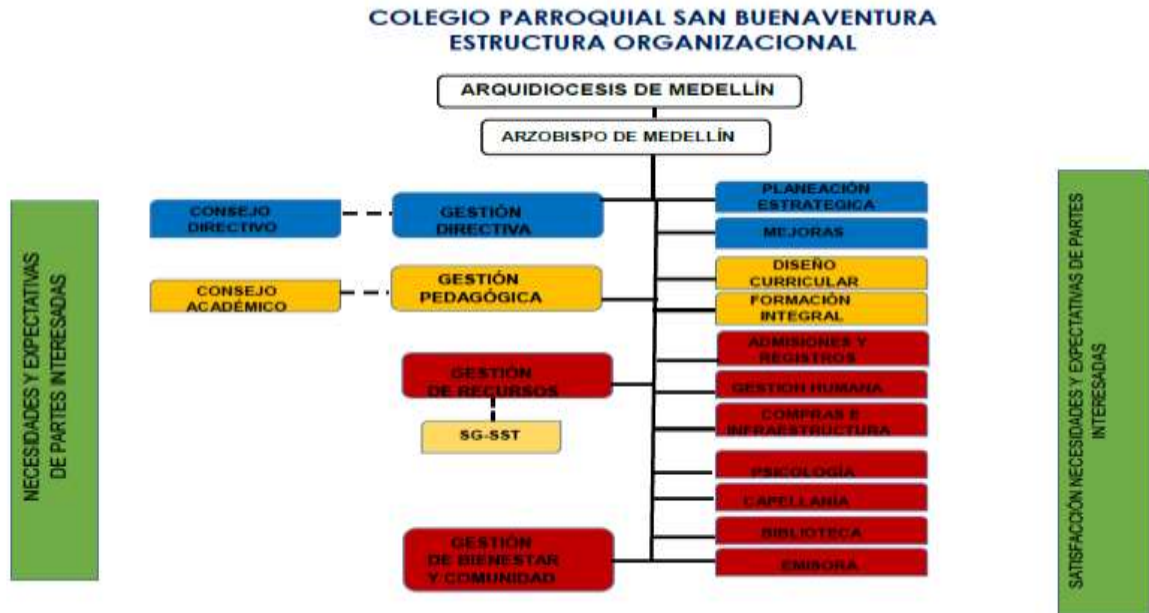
COLEGIO PARROQUIAL SAN BUENAVENTURA
ESTRUCTURA ORGANIZACIONAL

ARQUIDIOCESIS DE MEDELLÍN

ARZOBISPO DE MEDELLÍN

NECESIDADES Y EXPECTATIVAS DE PARTES INTERESADAS

CONSEJO DIRECTIVO

GESTIÓN DIRECTIVA

CONSEJO ACADÉMICO

GESTIÓN PEDAGÓGICA

GESTIÓN DE RECURSOS

SG-SST

GESTIÓN DE BIENESTAR Y COMUNIDAD

PLANEACIÓN ESTRATEGICA

MEJORAS

DISEÑO CURRICULAR

FORMACIÓN INTEGRAL

ADMISIONES Y REGISTROS

GESTION HUMANA

COMPRAS E INFRAESTRUCTURA

PSICOLOGÍA

CAPELLANÍA

BIBLIOTECA

EMISORA

SATISFACCIÓN NECESIDADES Y EXPECTATIVAS DE PARTES INTERESADAS